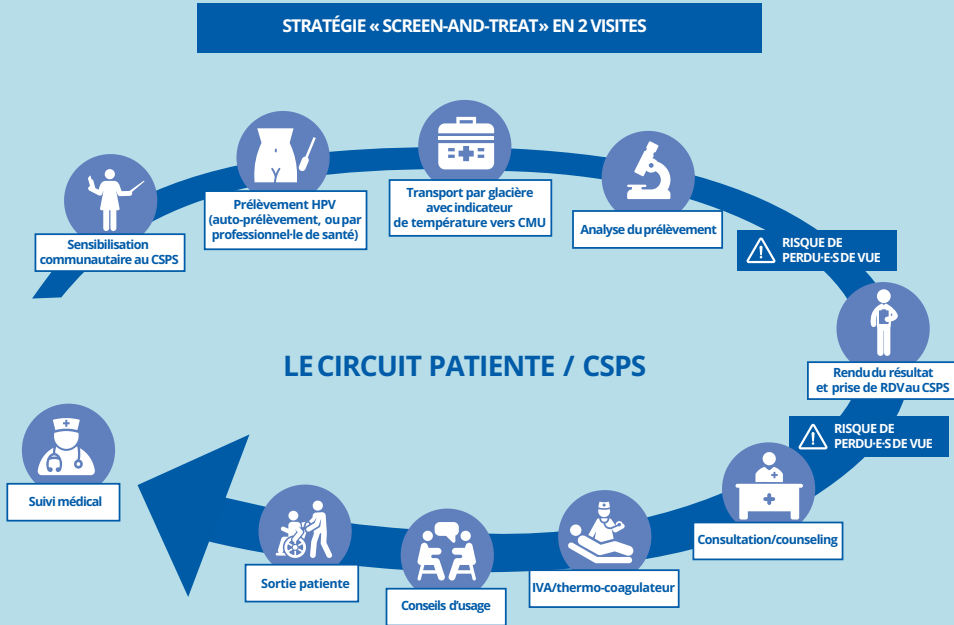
STRATÉGIE « SCREEN-AND-TREAT » EN 2 VISITES

Sensibilisation communautaire au CSPS

Prélèvement HPV (auto-prélèvement, ou par professionnel·le de santé)

Transport par glacière avec indicateur de température vers CMU

Analyse du prélèvement

RISQUE DE PERDU·E·S DE VUE

Rendu du résultat et prise de RDV au CSPS

RISQUE DE PERDU·E·S DE VUE

LE CIRCUIT PATIENTE / CSPS

Consultation/counseling

IVA/thermo-coagulateur

Conseils d'usage

Sortie patiente

Suivi médical